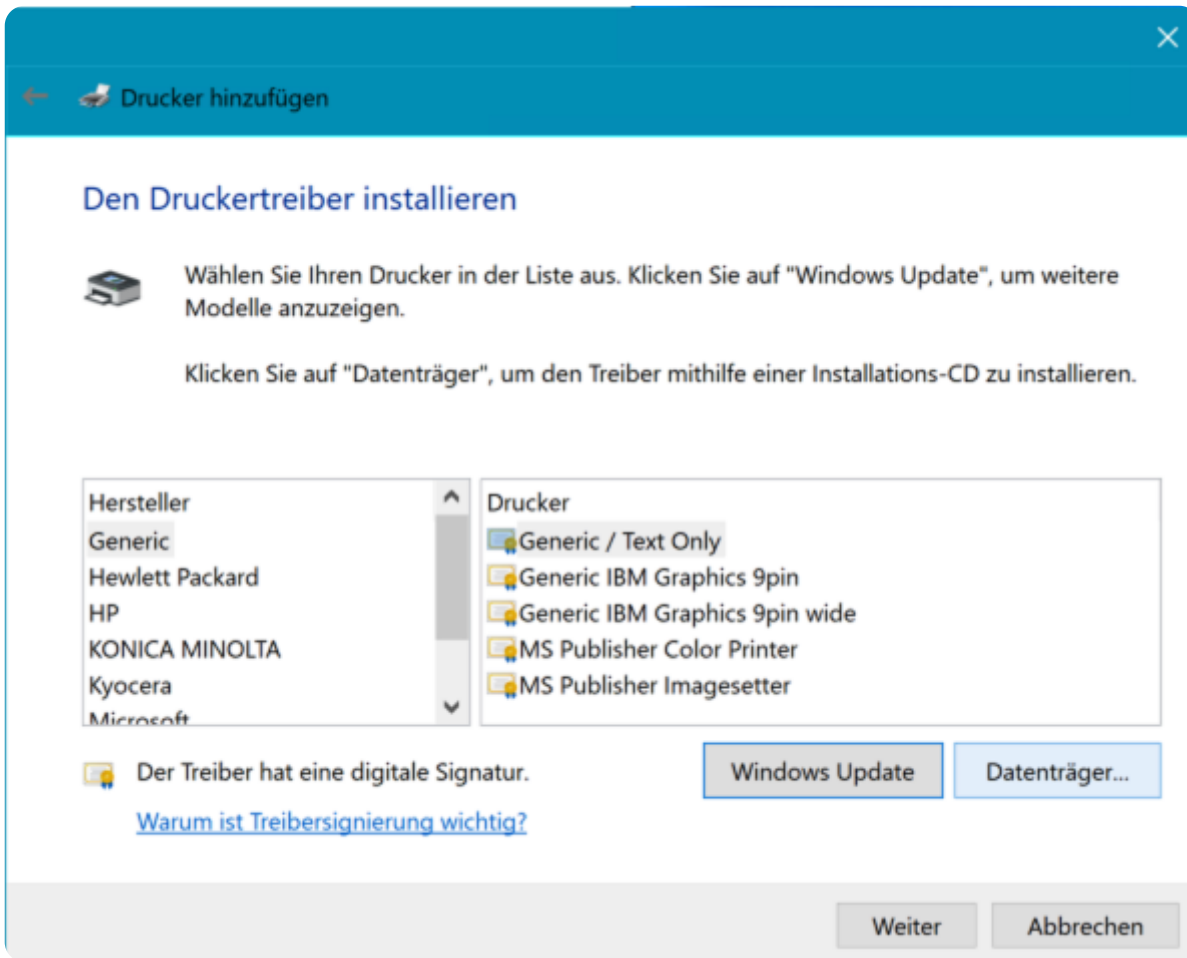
Drucker hinzufügen

Den Druckertreiber installieren

Wählen Sie Ihren Drucker in der Liste aus. Klicken Sie auf "Windows Update", um weitere Modelle anzuzeigen.

Klicken Sie auf "Datenträger", um den Treiber mithilfe einer Installations-CD zu installieren.

| Hersteller |
|---|
| Generic |
| Hewlett Packard |
| HP |
| KONICA MINOLTA |
| Kyocera |
| Microsoft |

| Drucker |
|---|
| Generic / Text Only |
| Generic IBM Graphics 9pin |
| Generic IBM Graphics 9pin wide |
| MS Publisher Color Printer |
| MS Publisher Imagesetter |

Der Treiber hat eine digitale Signatur.

Warum ist Treibersignierung wichtig?

Windows Update

Datenträger...

Weiter

Abbrechen